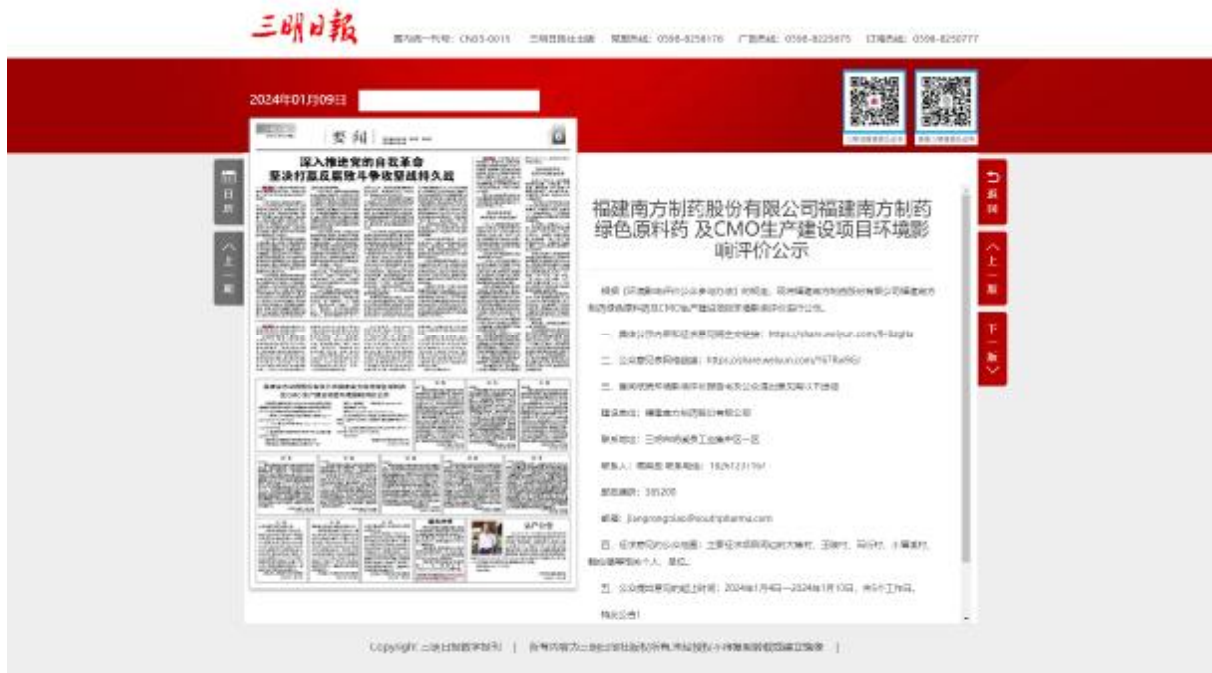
三明日報

国内统一刊号: CN35-0015　三明日报社出版　新闻热线: 0598-8258176　广告热线: 0598-8225675　订报热线: 0598-8250777

2024年01月09日

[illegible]　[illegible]

日历

上一版

要闻

深入推进党的自我革命
坚决打赢反腐败斗争攻坚战持久战

返回

上一版

下一版

福建南方制药股份有限公司福建南方制药绿色原料药 及CMO生产建设项目环境影响评价公示

根据《环境影响评价公众参与办法》的规定，现将福建南方制药股份有限公司福建南方制药绿色原料药及CMO生产建设项目环境影响评价信息公示。

一、建设项目环境影响报告书征求意见稿全文链接：https://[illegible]

二、公众意见表网络链接：https://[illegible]

三、查阅纸质报告书的方式和途径：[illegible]

建设单位：福建南方制药股份有限公司

联系地址：三明市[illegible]

联系人：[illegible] 联系电话：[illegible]

邮政编码：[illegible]

邮箱：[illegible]@southpharma.com

四、征求意见的公众范围：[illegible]

五、公众提出意见的起止时间：2024年1月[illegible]—2024年1月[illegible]日，共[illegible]个工作日。

特此公告！

Copyright 三明日报数字报刊 | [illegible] |